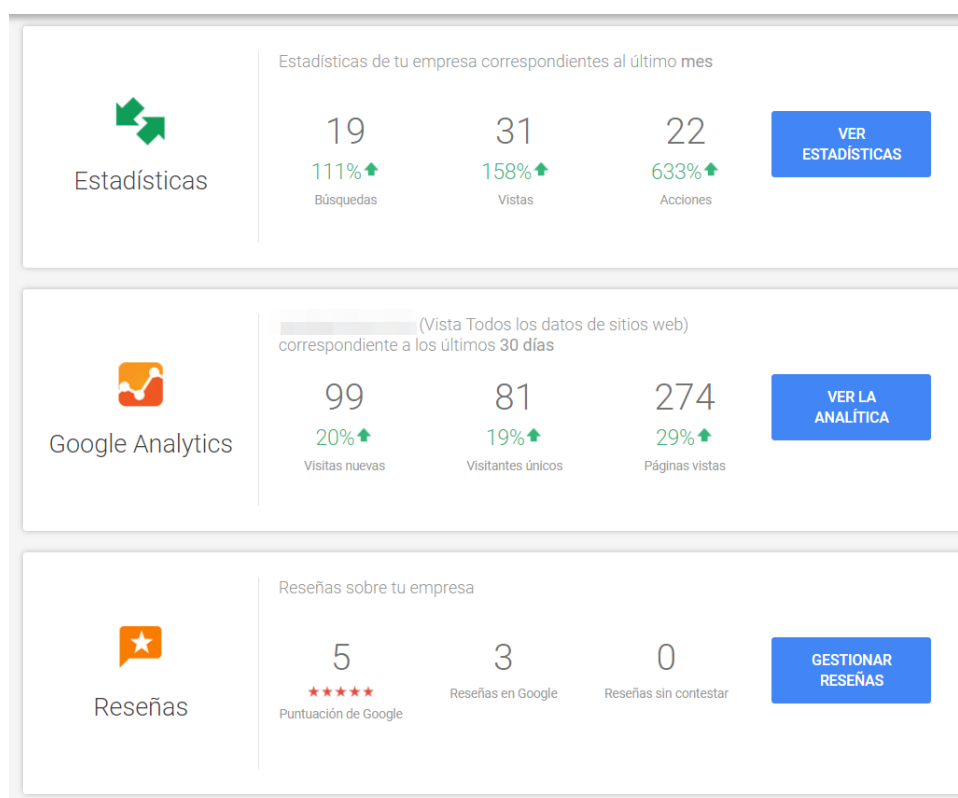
Estadísticas

Estadísticas de tu empresa correspondientes al último **mes**

19
111%
Búsquedas

31
158%
Vistas

22
633%
Acciones

VER ESTADÍSTICAS

Google Analytics

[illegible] (Vista Todos los datos de sitios web) correspondiente a los últimos **30 días**

99
20%
Visitas nuevas

81
19%
Visitantes únicos

274
29%
Páginas vistas

VER LA ANALÍTICA

Reseñas

Reseñas sobre tu empresa

5
★★★★★
Puntuación de Google

3
Reseñas en Google

0
Reseñas sin contestar

GESTIONAR RESEÑAS